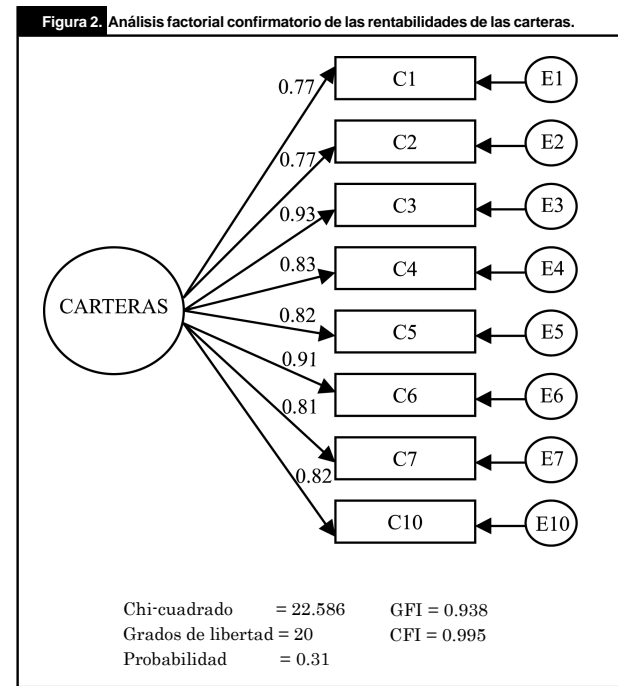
Figura 2. Análisis factorial confirmatorio de las rentabilidades de las carteras.

CARTERAS

0.77
0.77
0.93
0.83
0.82
0.91
0.81
0.82

C1
C2
C3
C4
C5
C6
C7
C10

E1
E2
E3
E4
E5
E6
E7
E10

Chi-cuadrado = 22.586
Grados de libertad = 20
Probabilidad = 0.31

GFI = 0.938
CFI = 0.995